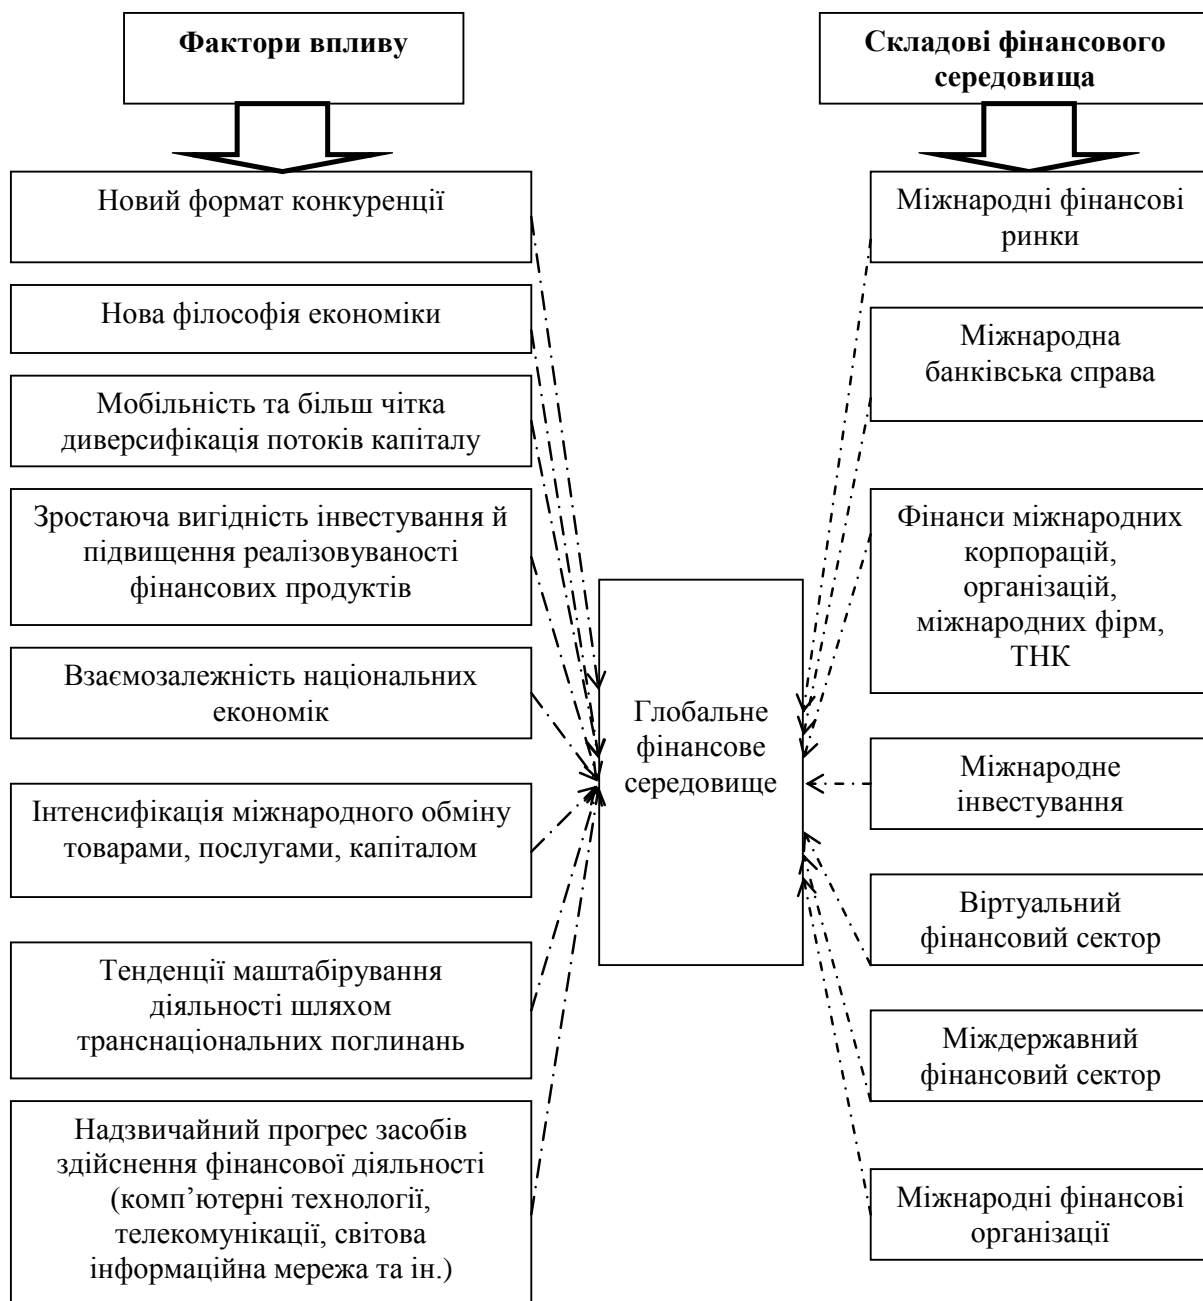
Фактори впливу

Складові фінансового середовища

Новий формат конкуренції

Нова філософія економіки

Мобільність та більш чітка диверсифікація потоків капіталу

Зростаюча вигідність інвестування й підвищення реалізовуваності фінансових продуктів

Взаємозалежність національних економік

Інтенсифікація міжнародного обміну товарами, послугами, капіталом

Тенденції маштабірування діяльності шляхом транснаціональних поглинань

Надзвичайний прогрес засобів здійснення фінансової діяльності (комп'ютерні технології, телекомунікації, світова інформаційна мережа та ін.)

Глобальне фінансове середовище

Міжнародні фінансові ринки

Міжнародна банківська справа

Фінанси міжнародних корпорацій, організацій, міжнародних фірм, ТНК

Міжнародне інвестування

Віртуальний фінансовий сектор

Міждержавний фінансовий сектор

Міжнародні фінансові організації